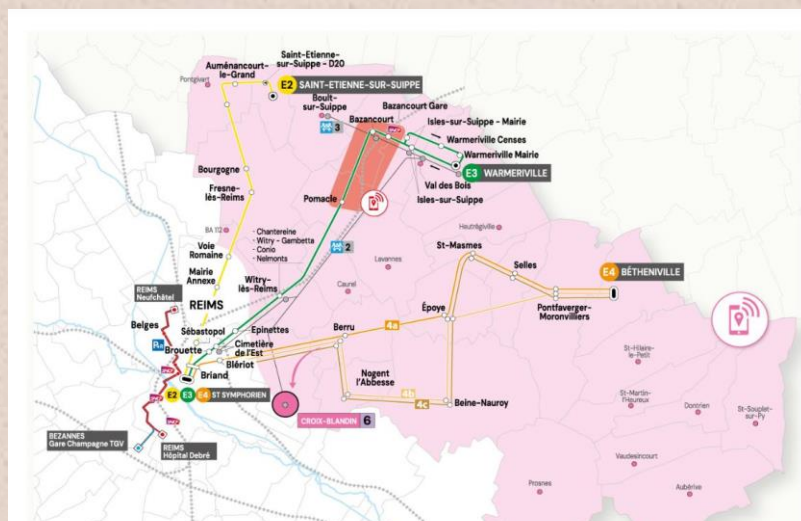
Saint-Etienne-sur-Suippe - D20
Auménancourt-le-Grand
Pontgivart
E2 SAINT-ETIENNE-SUR-SUIPPE
Boult-sur-Suippe
Bazancourt Gare
Isles-sur-Suippe - Mairie
Bazancourt
3
Warmeriville Censes
Warmeriville Mairie
E3 WARMERIVILLE
Bourgogne
Fresne-lès-Reims
Pomacle
Val des Bois
Isles-sur-Suippe
Heutrégiville
BA 112
Chantereine
Witry - Gambetta
Conio
Nelmonts
2
Lavannes
Voie Romaine
St-Masmes
Selles
Mairie Annexe
Caurel
E4 BÉTHENIVILLE
Witry-lès-Reims
REIMS
REIMS Neufchâtel
Pontfaverger-Moronvilliers
Époye
Beiges
Sébastopol
Epinettes
Berru
4a
Brouette
Cimetière de l'Est
St-Hilaire-le-Petit
Briand
Blériot
Nogent l'Abbesse
E2 E3 E4 ST SYMPHORIEN
4b
4c
Beine-Nauroy
St-Martin-l'Heureux
Dontrien
St-Souplet-sur-Py
BEZANNES Gare Champagne TGV
CROIX-BLANDIN 6
REIMS Hôpital Debré
Vaudesincourt
Prosnes
Aubérive